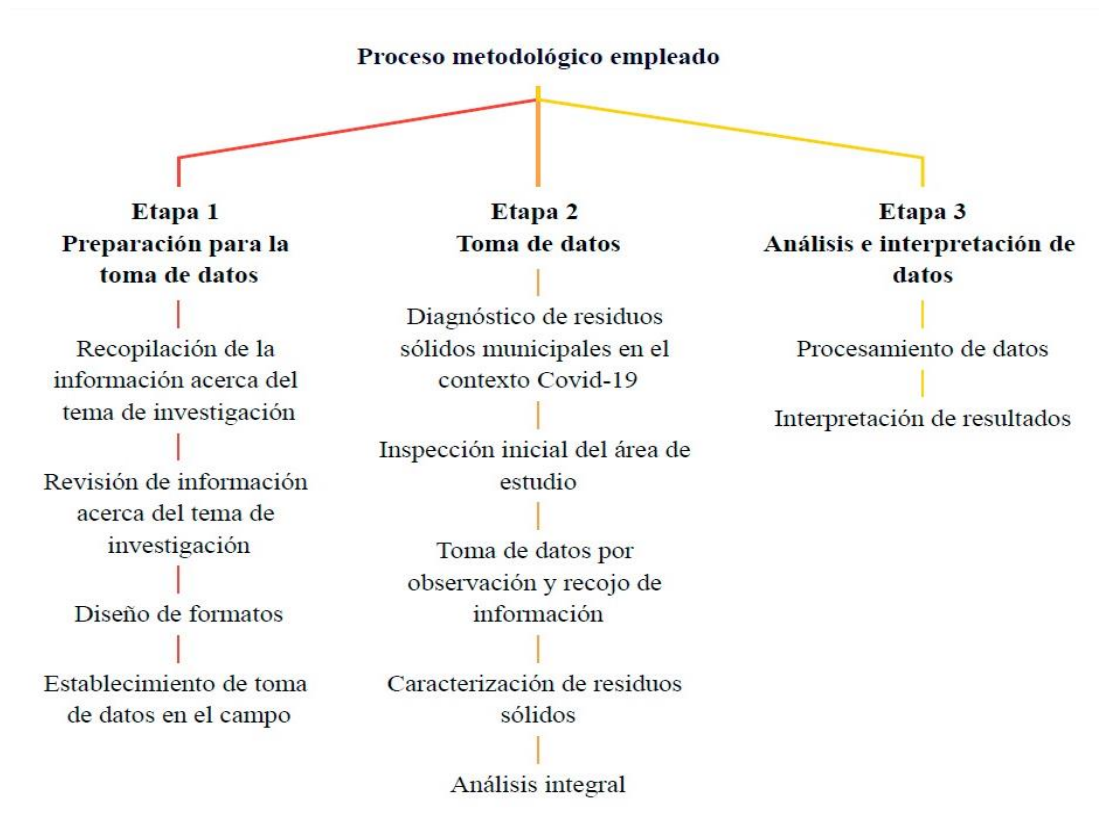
Proceso metodológico empleado

Etapa 1
Preparación para la toma de datos

Recopilación de la información acerca del tema de investigación

Revisión de información acerca del tema de investigación

Diseño de formatos

Establecimiento de toma de datos en el campo

Etapa 2
Toma de datos

Diagnóstico de residuos sólidos municipales en el contexto Covid-19

Inspección inicial del área de estudio

Toma de datos por observación y recojo de información

Caracterización de residuos sólidos

Análisis integral

Etapa 3
Análisis e interpretación de datos

Procesamiento de datos

Interpretación de resultados